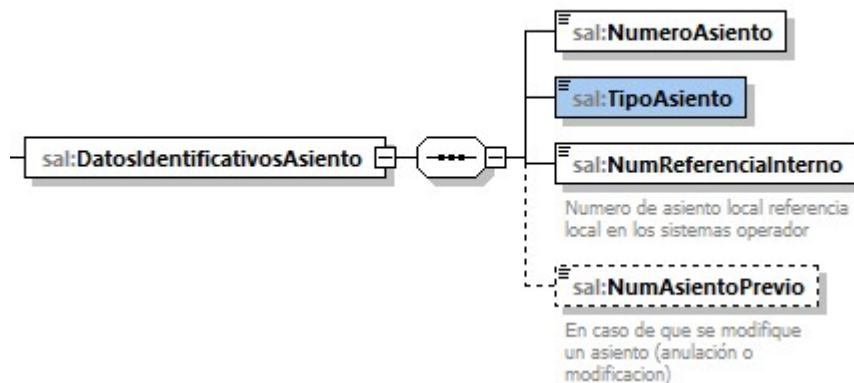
sal:DatosIdentificativosAsiento

sal:NumeroAsiento

sal:TipoAsiento

sal:NumReferenciaInterno

Numero de asiento local referencia local en los sistemas operador

sal:NumAsientoPrevio

En caso de que se modifique un asiento (anulación o modificacion)